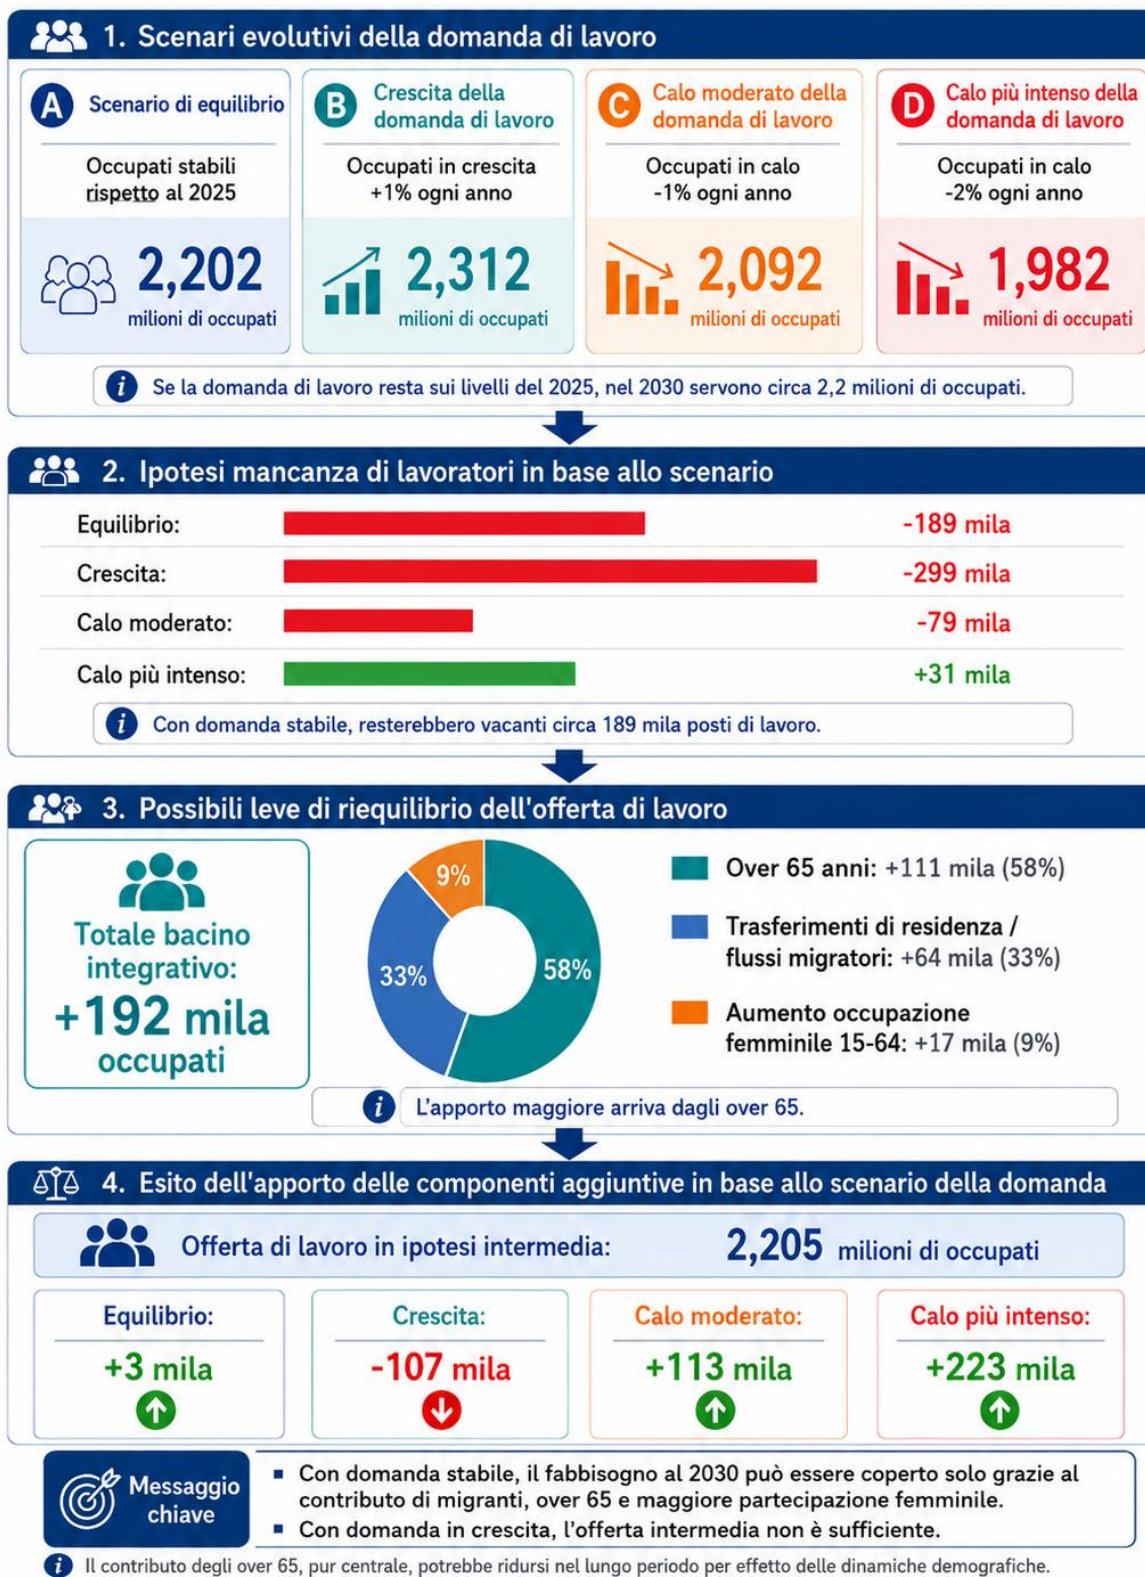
1. Scenari evolutivi della domanda di lavoro

A Scenario di equilibrio

Occupati stabili rispetto al 2025

2,202 milioni di occupati

B Crescita della domanda di lavoro

Occupati in crescita +1% ogni anno

2,312 milioni di occupati

C Calo moderato della domanda di lavoro

Occupati in calo -1% ogni anno

2,092 milioni di occupati

D Calo più intenso della domanda di lavoro

Occupati in calo -2% ogni anno

1,982 milioni di occupati

i Se la domanda di lavoro resta sui livelli del 2025, nel 2030 servono circa 2,2 milioni di occupati.

2. Ipotesi mancanza di lavoratori in base allo scenario

Equilibrio: -189 mila

Crescita: -299 mila

Calo moderato: -79 mila

Calo più intenso: +31 mila

i Con domanda stabile, resterebbero vacanti circa 189 mila posti di lavoro.

3. Possibili leve di riequilibrio dell'offerta di lavoro

Totale bacino integrativo: +192 mila occupati

9%
33%
58%

Over 65 anni: +111 mila (58%)

Trasferimenti di residenza / flussi migratori: +64 mila (33%)

Aumento occupazione femminile 15-64: +17 mila (9%)

i L'apporto maggiore arriva dagli over 65.

4. Esito dell'apporto delle componenti aggiuntive in base allo scenario della domanda

Offerta di lavoro in ipotesi intermedia: 2,205 milioni di occupati

Equilibrio: +3 mila

Crescita: -107 mila

Calo moderato: +113 mila

Calo più intenso: +223 mila

Messaggio chiave

▪ Con domanda stabile, il fabbisogno al 2030 può essere coperto solo grazie al contributo di migranti, over 65 e maggiore partecipazione femminile.
▪ Con domanda in crescita, l'offerta intermedia non è sufficiente.

i Il contributo degli over 65, pur centrale, potrebbe ridursi nel lungo periodo per effetto delle dinamiche demografiche.